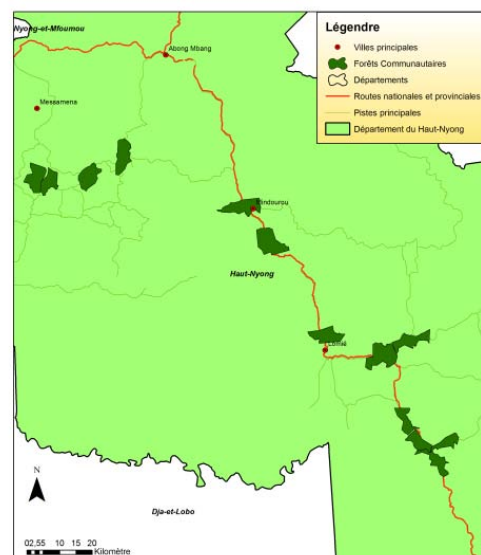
Nyong-et-Mfoumou
Abong Mbang
Messamena
Légendre
Villes principales
Forêts Communautaires
Départements
Routes nationales et provinciales
Pistes principales
Département du Haut-Nyong
Mindourou
Haut-Nyong
Lomié
N
Dja-et-Lobo
0 2,5 5 10 15 20
Kilomètre